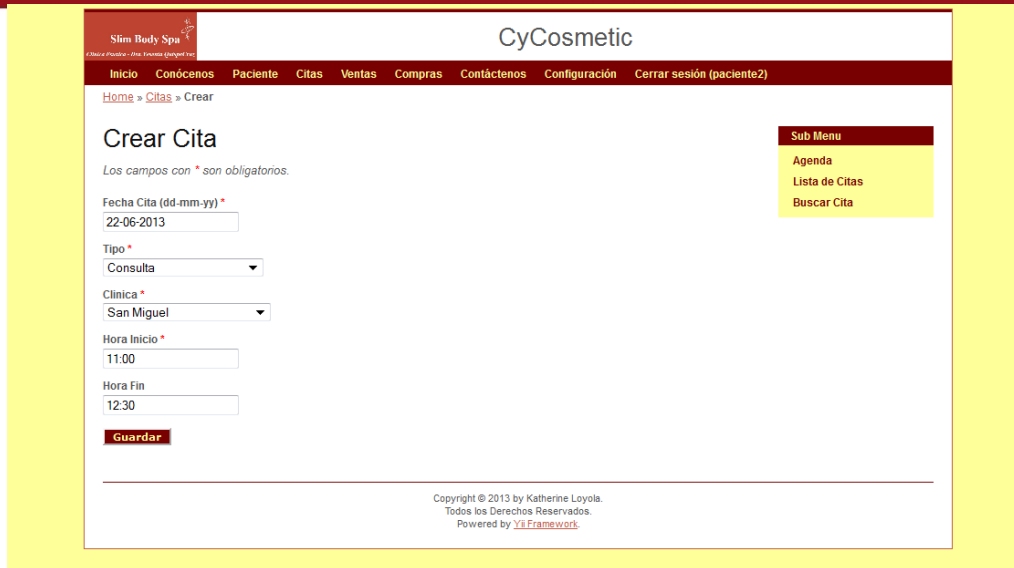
Slim Body Spa
Clínica Estética - Dra. Yesenia Quispe Paz

CyCosmetic

Inicio Conócenos Paciente Citas Ventas Compras Contáctenos Configuración Cerrar sesión (paciente2)

Home » Citas » Crear

Crear Cita

Los campos con * son obligatorios.

Fecha Cita (dd-mm-yy) *
22-06-2013

Tipo *
Consulta

Clinica *
San Miguel

Hora Inicio *
11:00

Hora Fin
12:30

Guardar

Sub Menu
Agenda
Lista de Citas
Buscar Cita

Copyright © 2013 by Katherine Loyola.
Todos los Derechos Reservados.
Powered by Yii Framework.